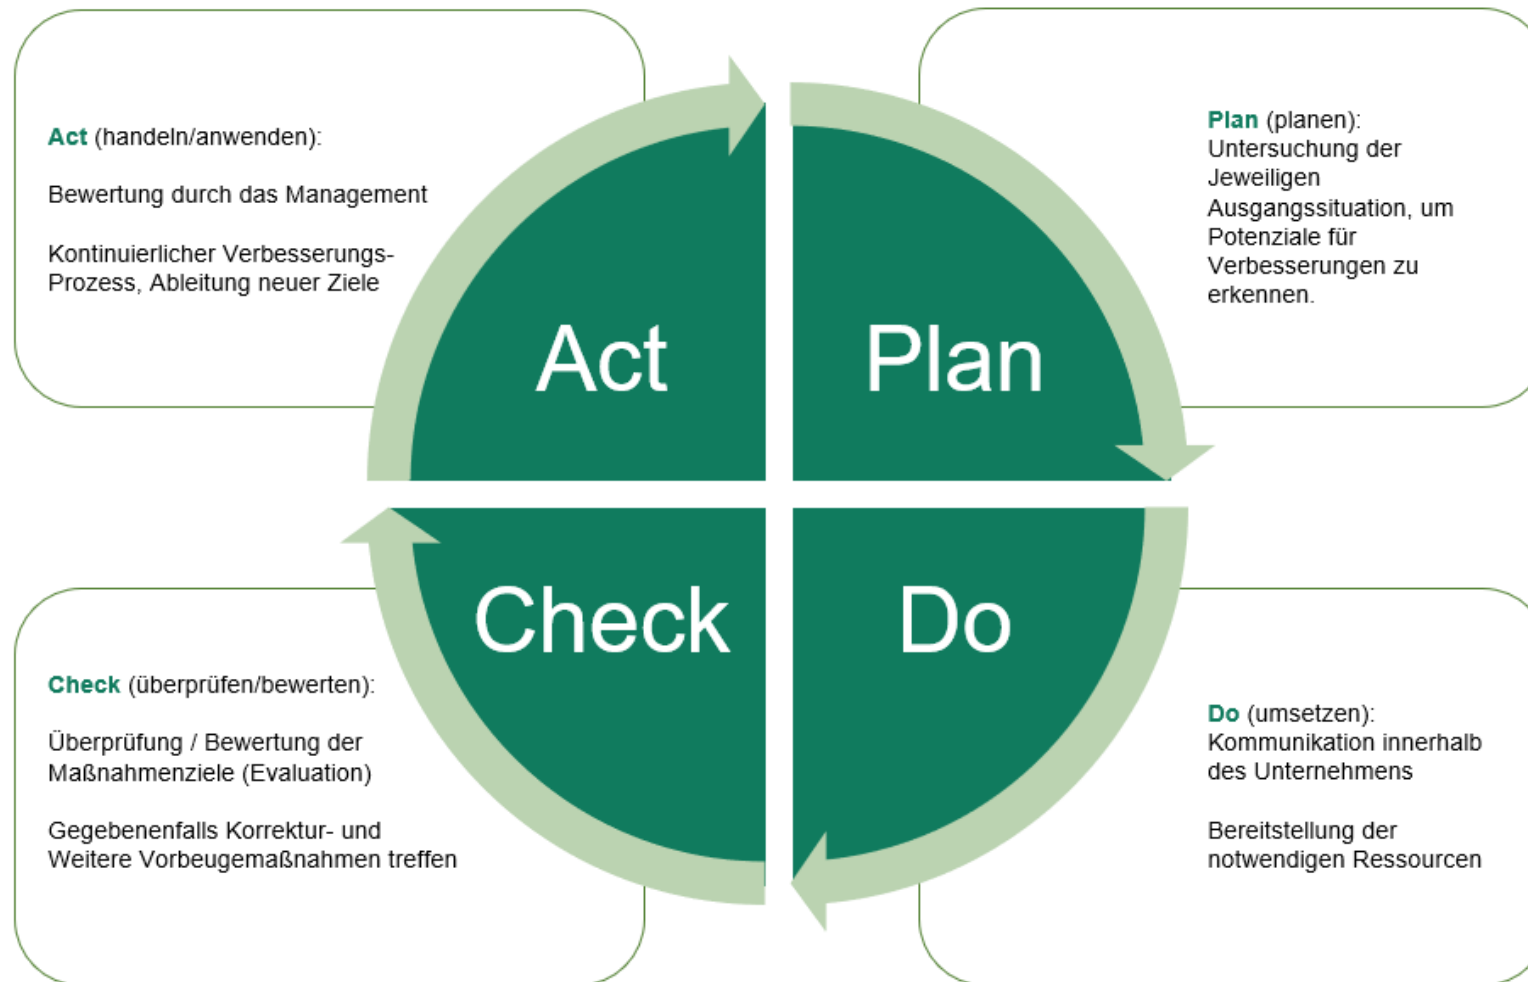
Act (handeln/anwenden):

Bewertung durch das Management

Kontinuierlicher Verbesserungs-Prozess, Ableitung neuer Ziele

Plan (planen):
Untersuchung der Jeweiligen Ausgangssituation, um Potenziale für Verbesserungen zu erkennen.

Act

Plan

Check

Do

Check (überprüfen/bewerten):

Überprüfung / Bewertung der Maßnahmenziele (Evaluation)

Gegebenenfalls Korrektur- und Weitere Vorbeugemaßnahmen treffen

Do (umsetzen):
Kommunikation innerhalb des Unternehmens

Bereitstellung der notwendigen Ressourcen